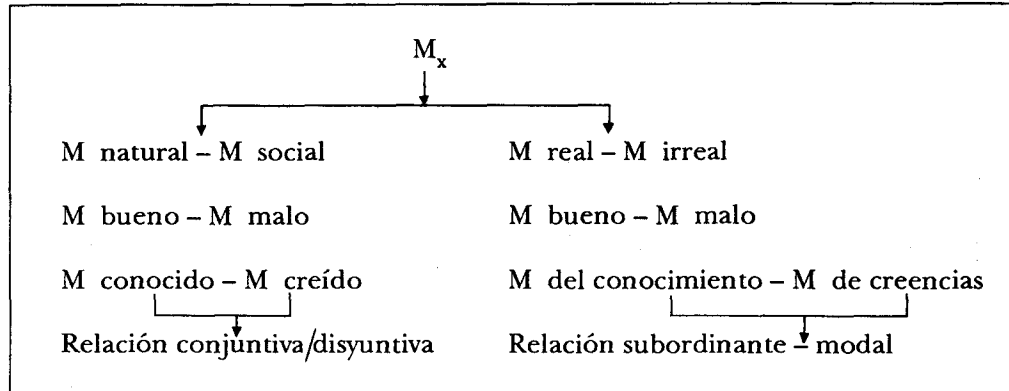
$M_x$

M natural – M social

M bueno – M malo

M conocido – M creído

Relación conjuntiva/disyuntiva

M real – M irreal

M bueno – M malo

M del conocimiento – M de creencias

Relación subordinante – modal